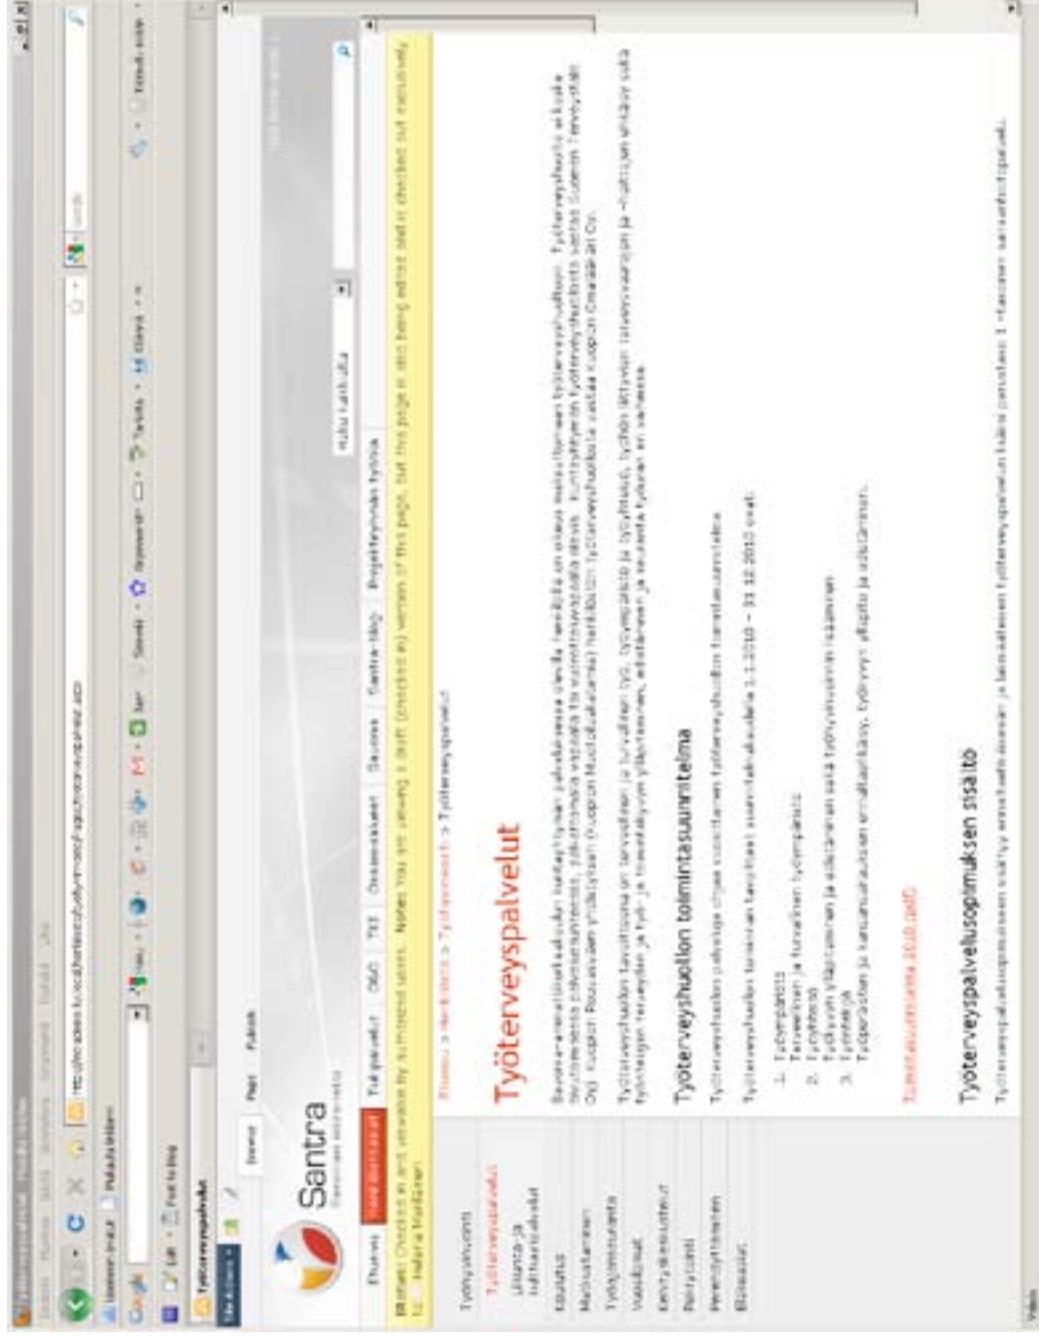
Santra

Etusivu | Henkilöstö | Tietopalvelut | Q&G | TKT | Osaamisalueet | Seurnet | Santra-blogi | Projektiryhmän työtila

Haku kaikista

Status: Checked in and viewable by authorized users. Note: You are viewing a draft (checked in) version of this page, but this page is also being edited and is checked out to someone.

Etusivu > Henkilöstö > Työterveys > Työterveyspalvelut

Työterveyspalvelut

Työsuojelu
Työterveyspalvelut
Liikunta- ja kulttuuripalvelut
Koulutus
Perehdytys
Työhyvinvointi
Vuosilomat
Kehityskeskustelut
Palkitseminen
Henkilöstö
Ohjeistot

Työterveyshuollon toimintasuunnitelma

Työterveyshuollon toiminnan tavoitteet suunnitelmakaudella 1.1.2010 – 31.12.2010 ovat:

1. Työympäristö
Terveellinen ja turvallinen työympäristö
2. Työyhteisö
Työkyvyn ylläpitäminen ja edistäminen sekä työhyvinvoinnin lisääminen
3. Työntekijä
Työperäisten ja kansansairauksien ennaltaehkäisy, työkyvyn ylläpito ja edistäminen.

Toimintasuunnitelma 2010 (pdf)

Työterveyspalvelusopimuksen sisältö